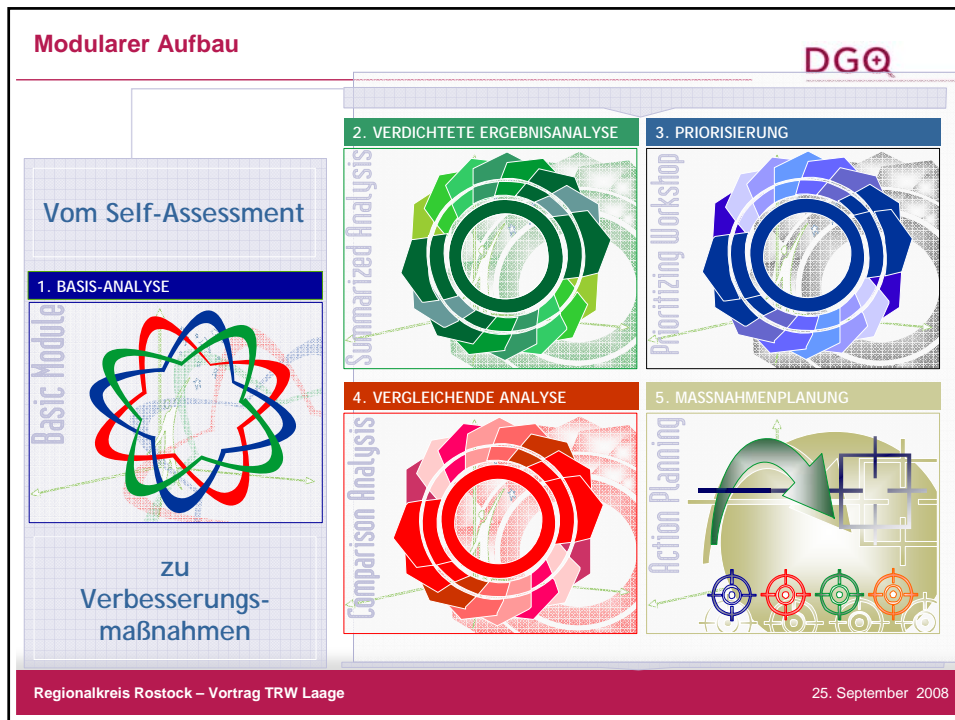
Modularer Aufbau

DGQ

Vom Self-Assessment

1. BASIS-ANALYSE

Basic Module

zu Verbesserungsmaßnahmen

2. VERDICHTETE ERGEBNISANALYSE

Summarized Analysis

3. PRIORISIERUNG

Prioritizing Workshop

4. VERGLEICHENDE ANALYSE

Comparison Analysis

5. MASSNAHMENPLANUNG

Action Planning

Regionalkreis Rostock – Vortrag TRW Laage

25. September 2008